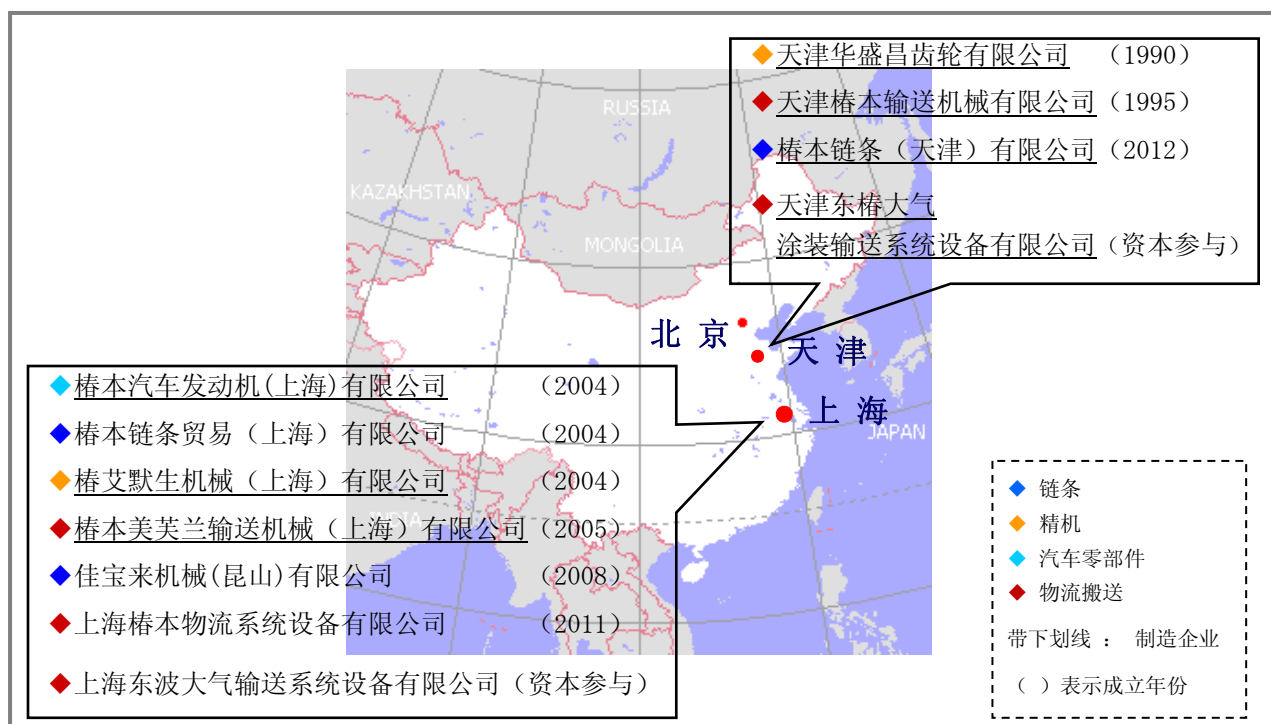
◆天津华盛昌齿轮有限公司 （1990）
◆天津椿本输送机械有限公司（1995）
◆椿本链条（天津）有限公司（2012）
◆天津东椿大气涂装输送系统设备有限公司（资本参与）

RUSSIA
KAZAKHSTAN
MONGOLIA
北 京
天 津
上 海
JAPAN
INDIA

◆椿本汽车发动机(上海)有限公司 （2004）
◆椿本链条贸易（上海）有限公司 （2004）
◆椿艾默生机械（上海）有限公司 （2004）
◆椿本美芙兰输送机械（上海）有限公司（2005）
◆佳宝来机械(昆山)有限公司 （2008）
◆上海椿本物流系统设备有限公司 （2011）
◆上海东波大气输送系统设备有限公司（资本参与）

◆ 链条
◆ 精机
◆ 汽车零部件
◆ 物流搬送
带下划线 ： 制造企业
（ ）表示成立年份